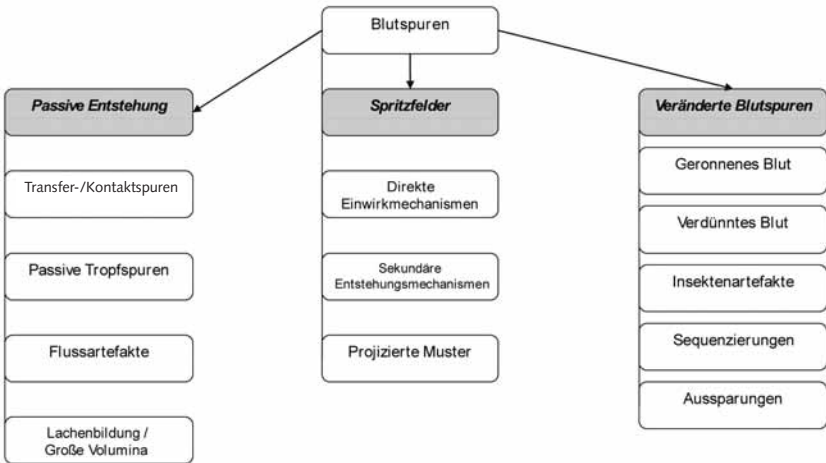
Blutspuren

Passive Entstehung

Transfer-/Kontaktspuren

Passive Tropfspuren

Flussartefakte

Lachenbildung / Große Volumina

Spritzfelder

Direkte Einwirkmechanismen

Sekundäre Entstehungsmechanismen

Projizierte Muster

Veränderte Blutspuren

Geronnenes Blut

Verdünntes Blut

Insektenartefakte

Sequenzierungen

Aussparungen